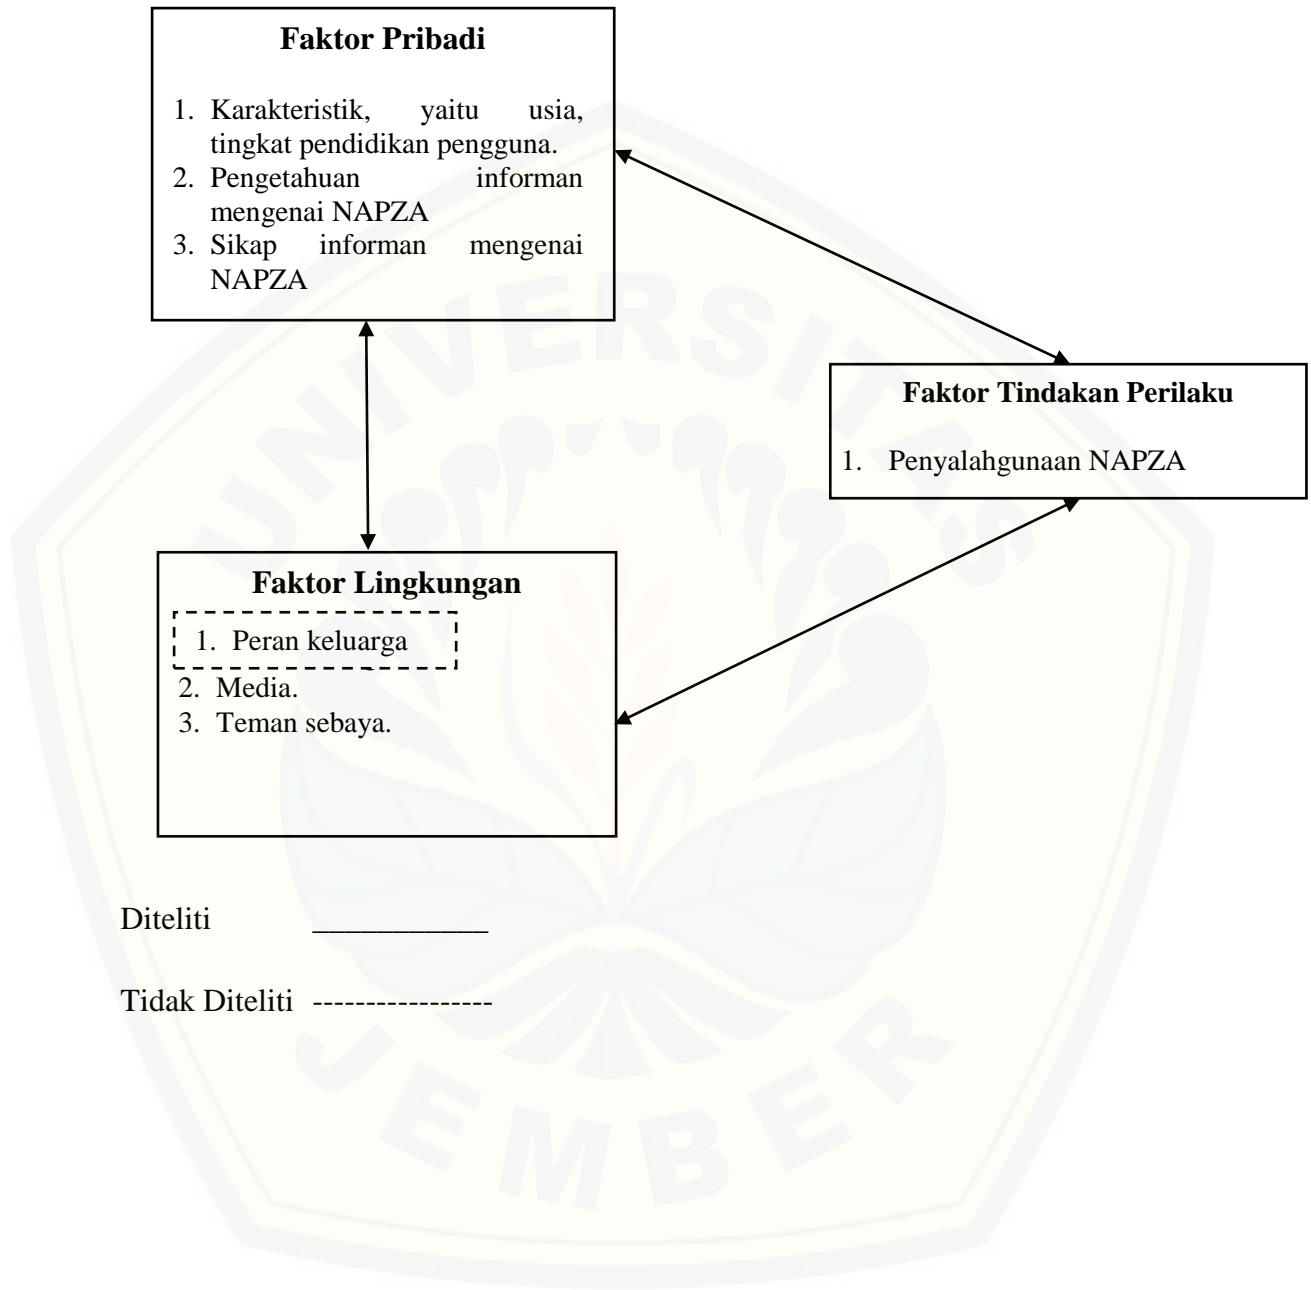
Faktor Pribadi

1. Karakteristik, yaitu usia, tingkat pendidikan pengguna.
2. Pengetahuan informan mengenai NAPZA
3. Sikap informan mengenai NAPZA

Faktor Tindakan Perilaku

1. Penyalahgunaan NAPZA

Faktor Lingkungan

1. Peran keluarga
2. Media.
3. Teman sebaya.

Diteliti ___________

Tidak Diteliti ----------------

UNIVERSITAS JEMBER